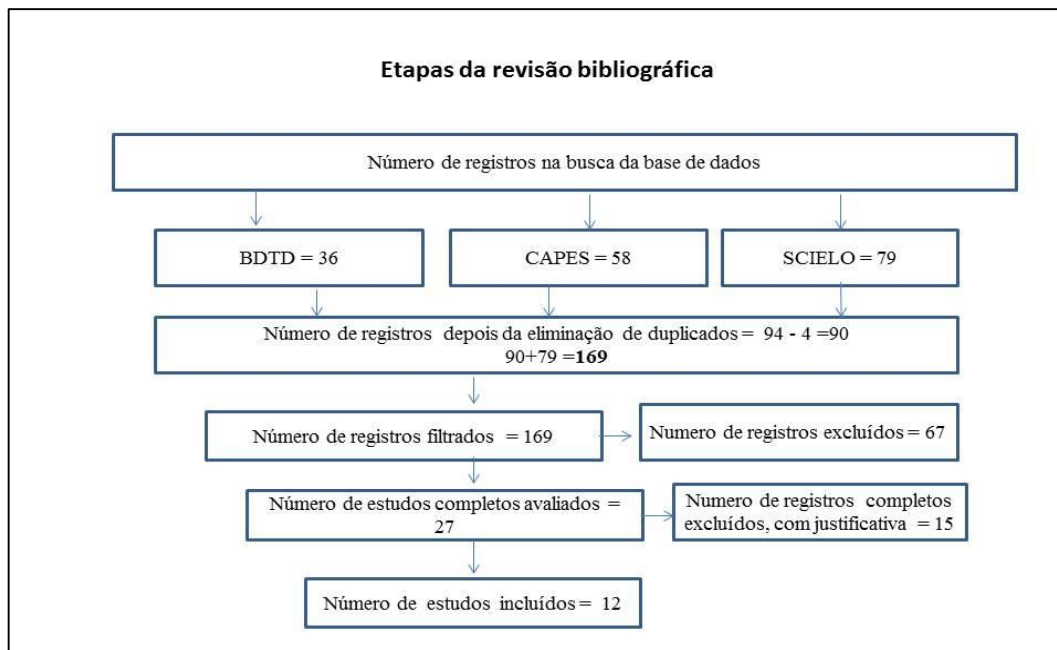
Etapas da revisão bibliográfica

Número de registros na busca da base de dados

BDTD = 36

CAPES = 58

SCIELO = 79

Número de registros depois da eliminação de duplicados = 94 - 4 =90
90+79 =**169**

Número de registros filtrados = 169

Numero de registros excluídos = 67

Número de estudos completos avaliados = 27

Numero de registros completos excluídos, com justificativa = 15

Número de estudos incluídos = 12